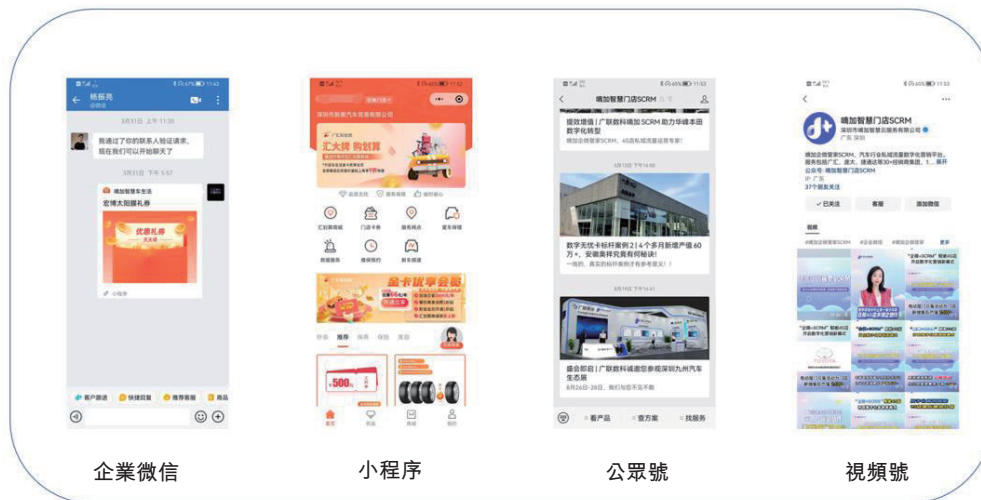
杨振亮

3月31日 上午11:38

我通过了你的联系人验证请求,现在我们可以开始聊天了

3月31日 下午5:57

嘀加智慧车生活

宏博太阳膜礼券

优惠礼券

小程序

客户跟进 快捷回复 推荐客服 商品

深圳市新意汽车贸易有限公司

汇大牌 购划算

汇到新商城 门店卡券 服务网点 爱车保修

热销服务 维保预约

金卡优享会员

推荐

首页 商城 我的

嘀加智慧门店SCRM

提效增值 | 广联数科嘀加SCRM助力华峰丰田数字化转型

数字无忧卡标杆案例2 | 4个多月新增产值60万+,安徽奥祥究竟有何秘诀!

盛会邀约 | 广联数科诚邀您参观深圳九州汽车生态展

看产品 查方案 找服务

嘀加智慧门店SCRM

深圳市嘀加智慧云服务有限公司

37个朋友关注

已关注 客服 添加微信

视频

企業微信 小程序 公眾號 視頻號